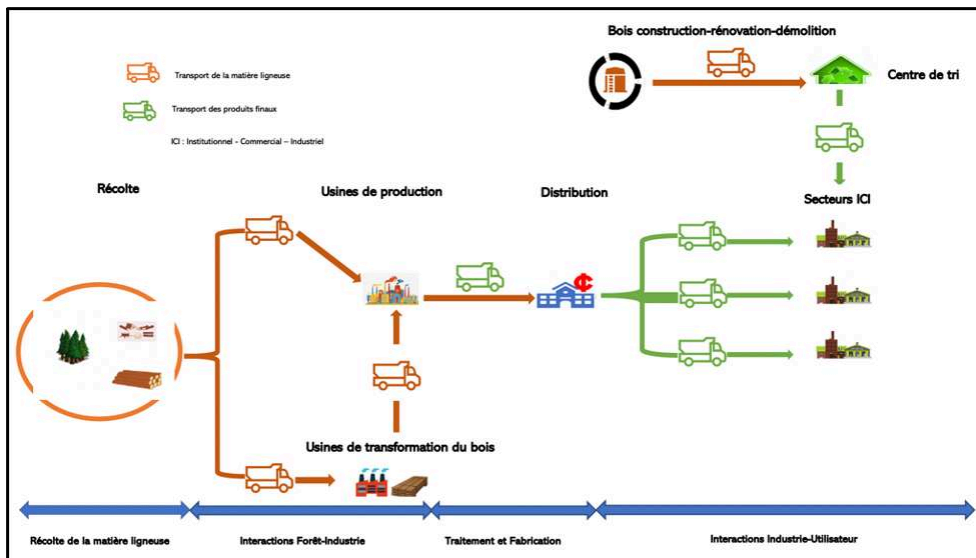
Transport de la matière ligneuse

Transport des produits finaux

ICI : Institutionnel - Commercial – Industriel

Bois construction-rénovation-démolition

Centre de tri

Secteurs ICI

Récolte

Usines de production

Distribution

Usines de transformation du bois

Récolte de la matière ligneuse

Interactions Forêt-Industrie

Traitement et Fabrication

Interactions Industrie-Utilisateur